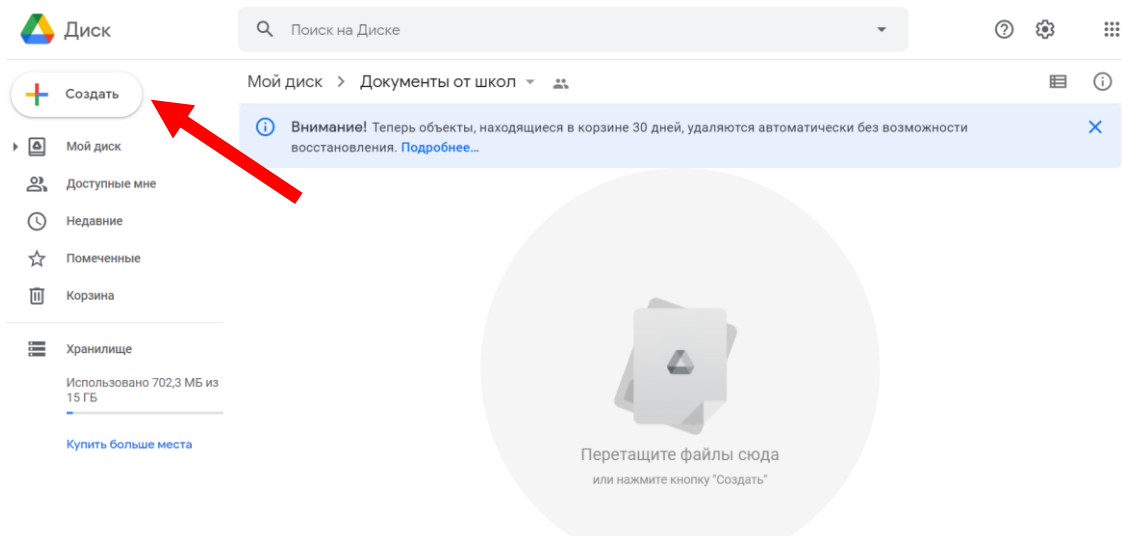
Диск

Поиск на Диске

Создать

Мой диск > Документы от школ

Внимание! Теперь объекты, находящиеся в корзине 30 дней, удаляются автоматически без возможности восстановления. Подробнее…

Мой диск

Доступные мне

Недавние

Помеченные

Корзина

Хранилище

Использовано 702,3 МБ из 15 ГБ

Купить больше места

Перетащите файлы сюда

или нажмите кнопку "Создать"